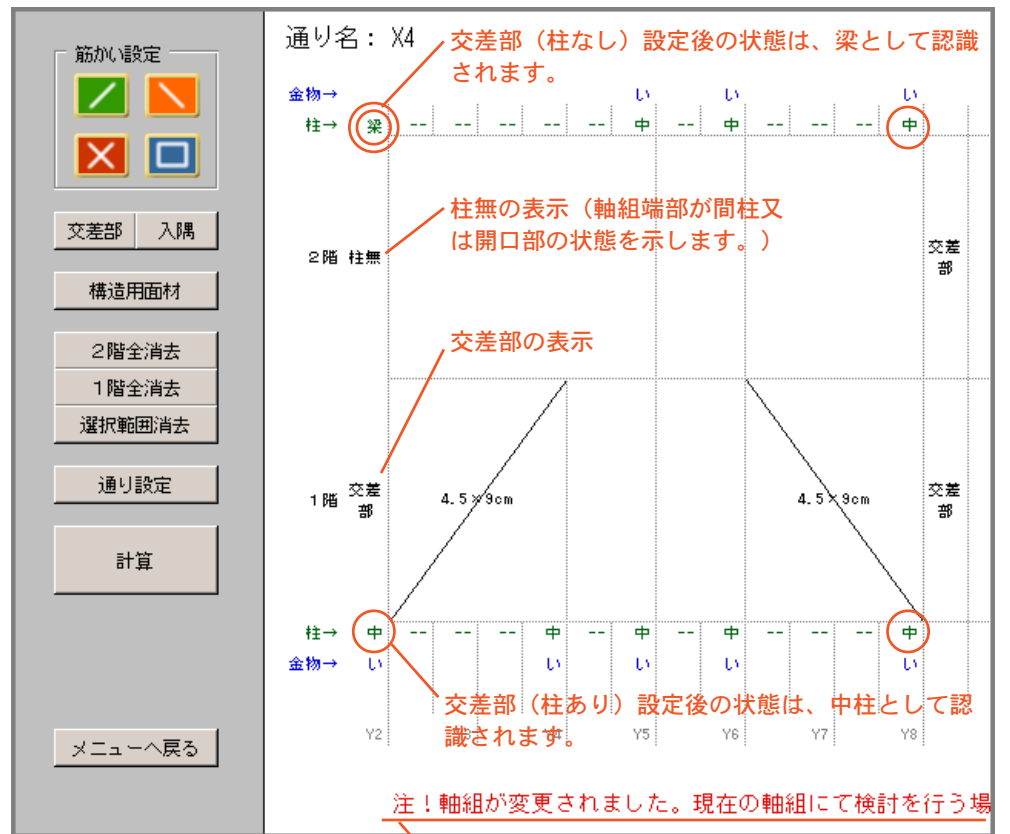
筋かい設定

交差部
入隅
構造用面材
２階全消去
１階全消去
選択範囲消去
通り設定
計算
メニューへ戻る

通り名： X4

交差部（柱なし）設定後の状態は、梁として認識されます。

金物→ い い い
柱→ 梁 -- -- -- -- -- 中 -- 中 -- -- -- 中

柱無の表示（軸組端部が間柱又は開口部の状態を示します。）

２階 柱無
交差部

交差部の表示

１階 交差部
4.5×9cm
4.5×9cm
交差部

柱→ 中 -- -- -- 中 -- 中 -- 中 -- -- -- 中
金物→ い い い い い

交差部（柱あり）設定後の状態は、中柱として認識されます。

Y2 Y5 Y6 Y7 Y8

注！軸組が変更されました。現在の軸組にて検討を行う場